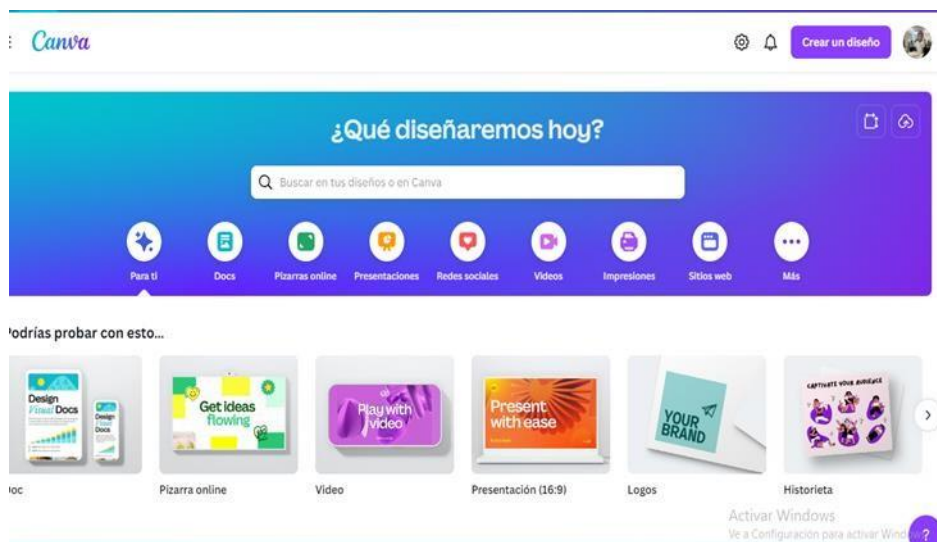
Canva

Crear un diseño

¿Qué diseñaremos hoy?

Buscar en tus diseños o en Canva

Para ti
Docs
Pizarras online
Presentaciones
Redes sociales
Videos
Impresiones
Sitios web
Más

odrías probar con esto...

Design Final Docs
Design Final Docs
oc

Get ideas flowing
Pizarra online

Play with video
Video

Present with ease
Presentación (16:9)

YOUR BRAND
Logos

CAPTIVATE YOUR AUDIENCE
Historieta

Activar Windows
Ve a Configuración para activar Windo

?